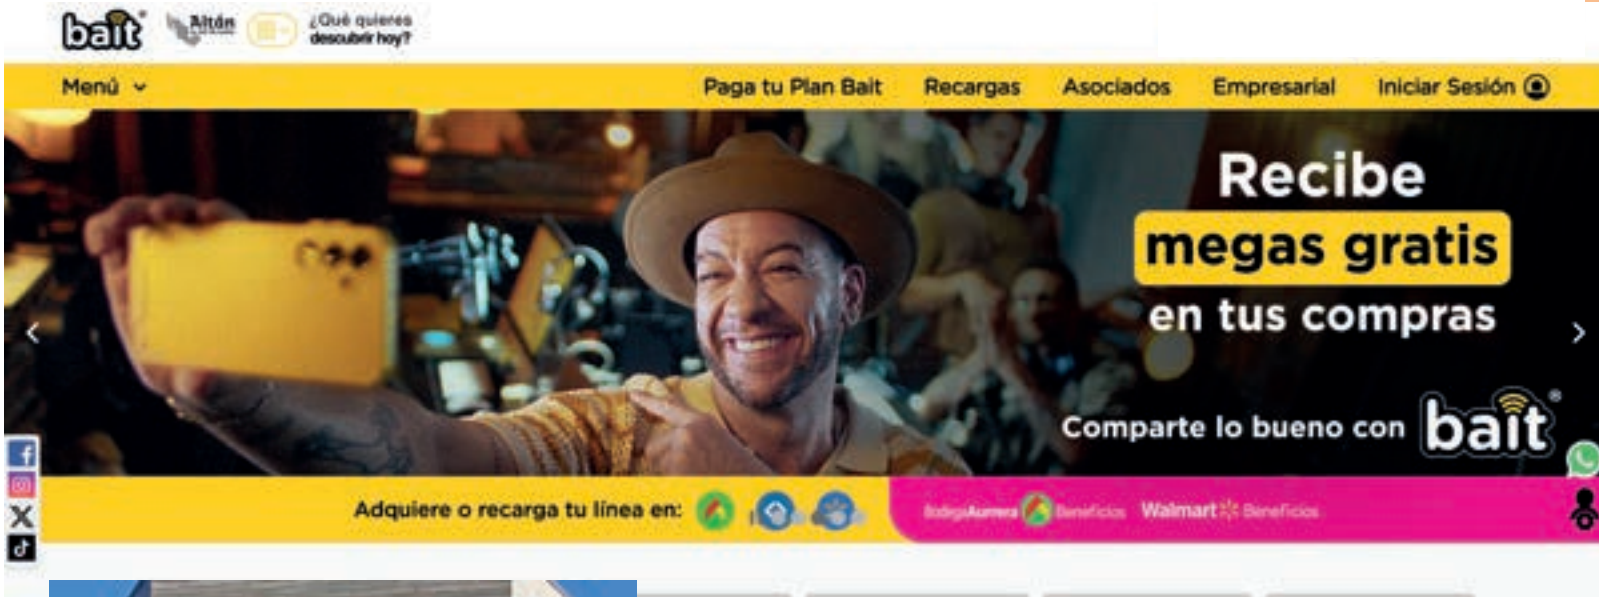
bait Altán ¿Qué quieres descubrir hoy?

Menú Paga tu Plan Bait Recargas Asociados Empresarial Iniciar Sesión

Recibe megas gratis en tus compras

Comparte lo bueno con bait

Adquiere o recarga tu línea en: BodegaAurrera Beneficios Walmart Beneficios